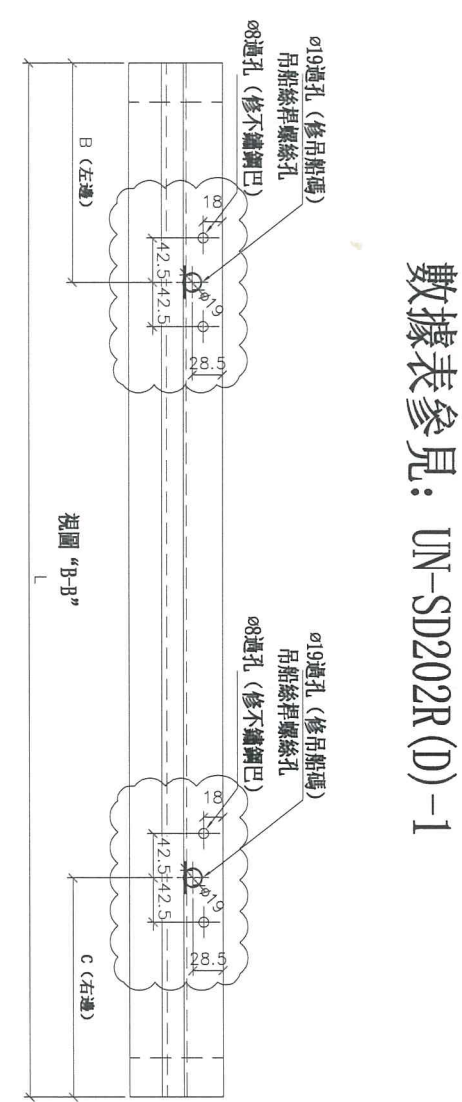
數據表參見: UN-SD202R(D)-1

ø19過孔(修吊船碼)
吊船絲捍螺絲孔
ø8過孔(修不鏽鋼巴)

18
42.5
42.5
ø19
28.5

B(左邊)

視圖"B-B"

L

ø19過孔(修吊船碼)
吊船絲捍螺絲孔
ø8過孔(修不鏽鋼巴)

18
42.5
42.5
ø19
28.5

C(右邊)